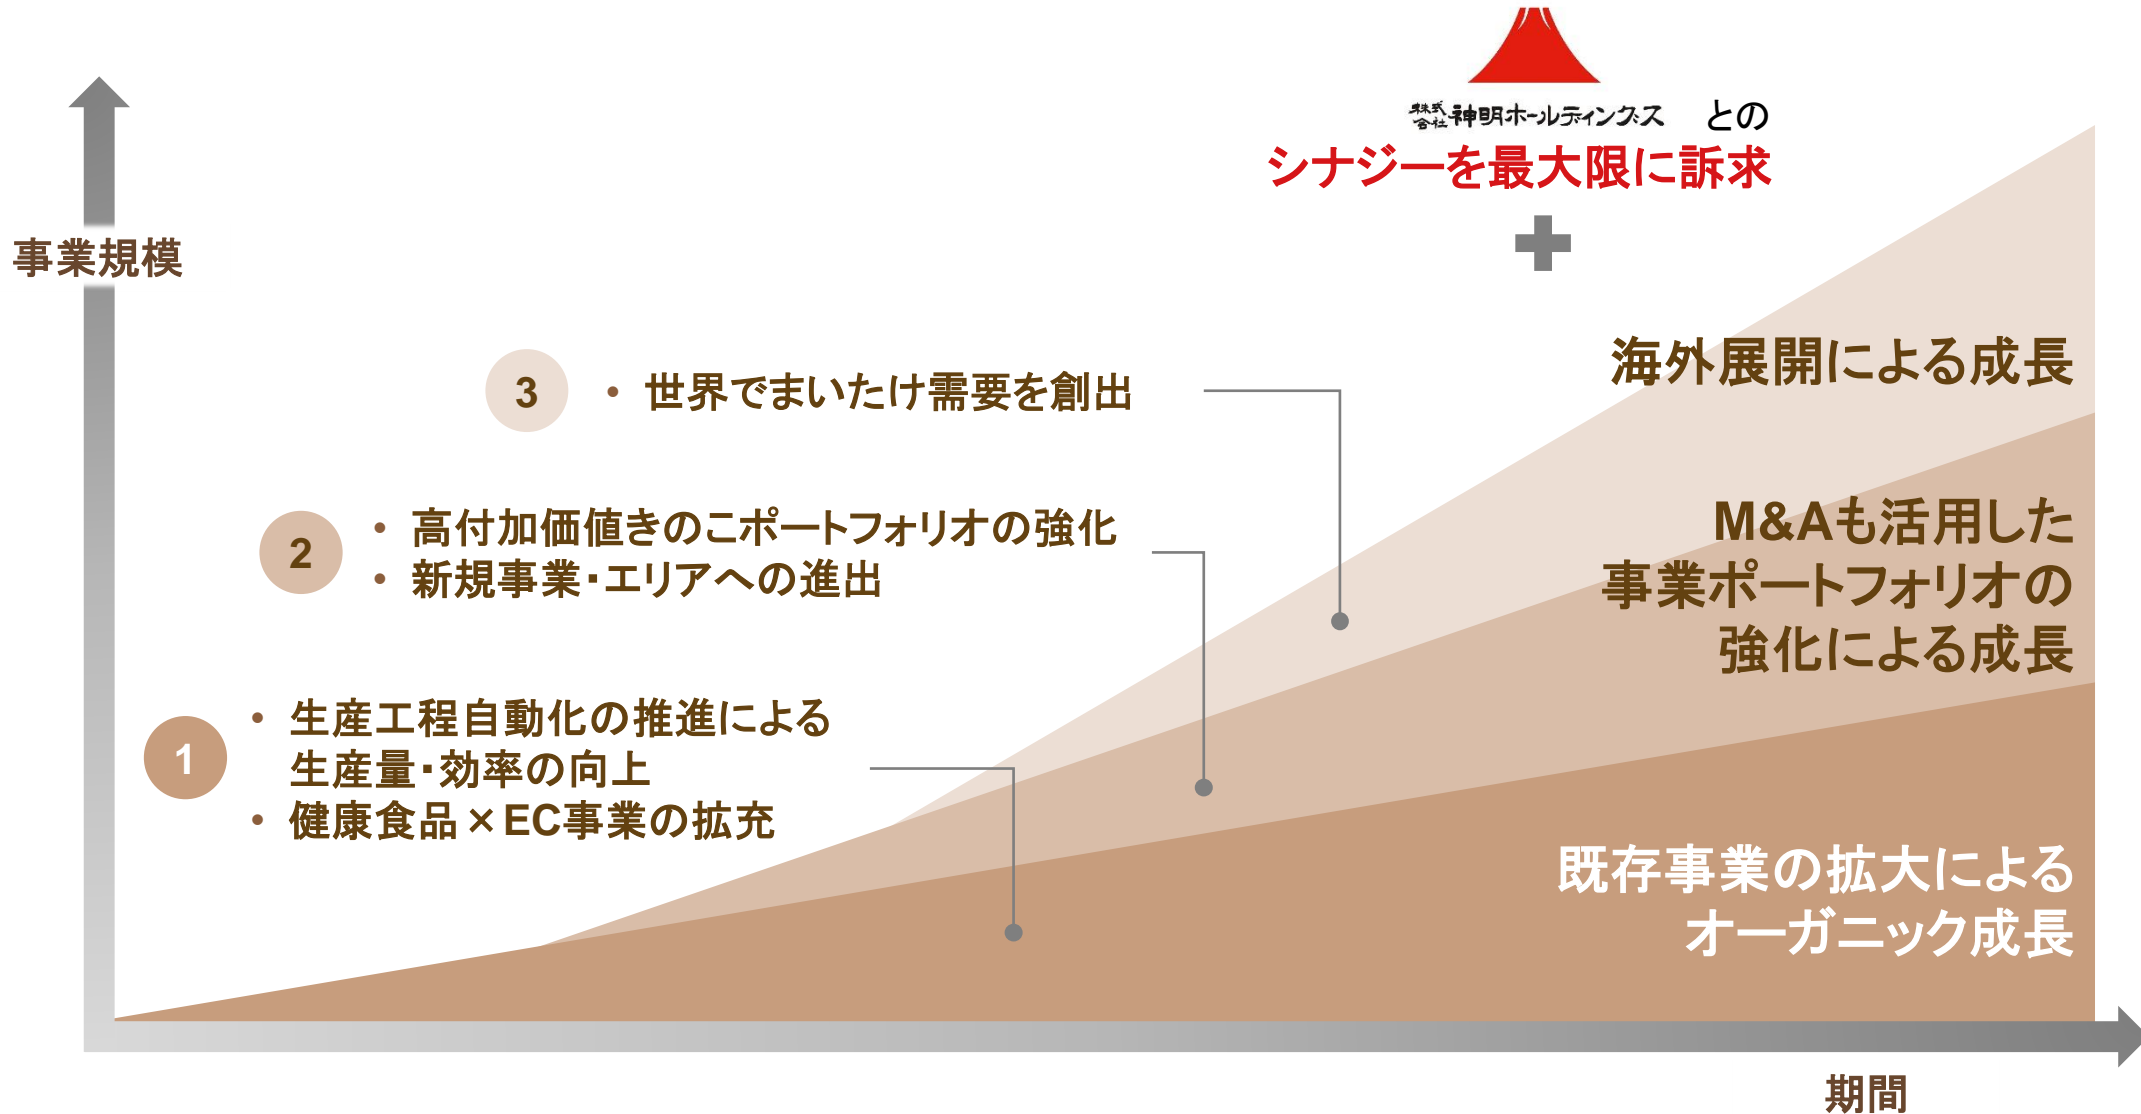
株式会社神明ホールディングス との
シナジーを最大限に訴求

事業規模

3 • 世界でまいたけ需要を創出

2 • 高付加価値きのこポートフォリオの強化
• 新規事業・エリアへの進出

1 • 生産工程自動化の推進による生産量・効率の向上
• 健康食品×EC事業の拡充

海外展開による成長

M&Aも活用した事業ポートフォリオの強化による成長

既存事業の拡大によるオーガニック成長

期間